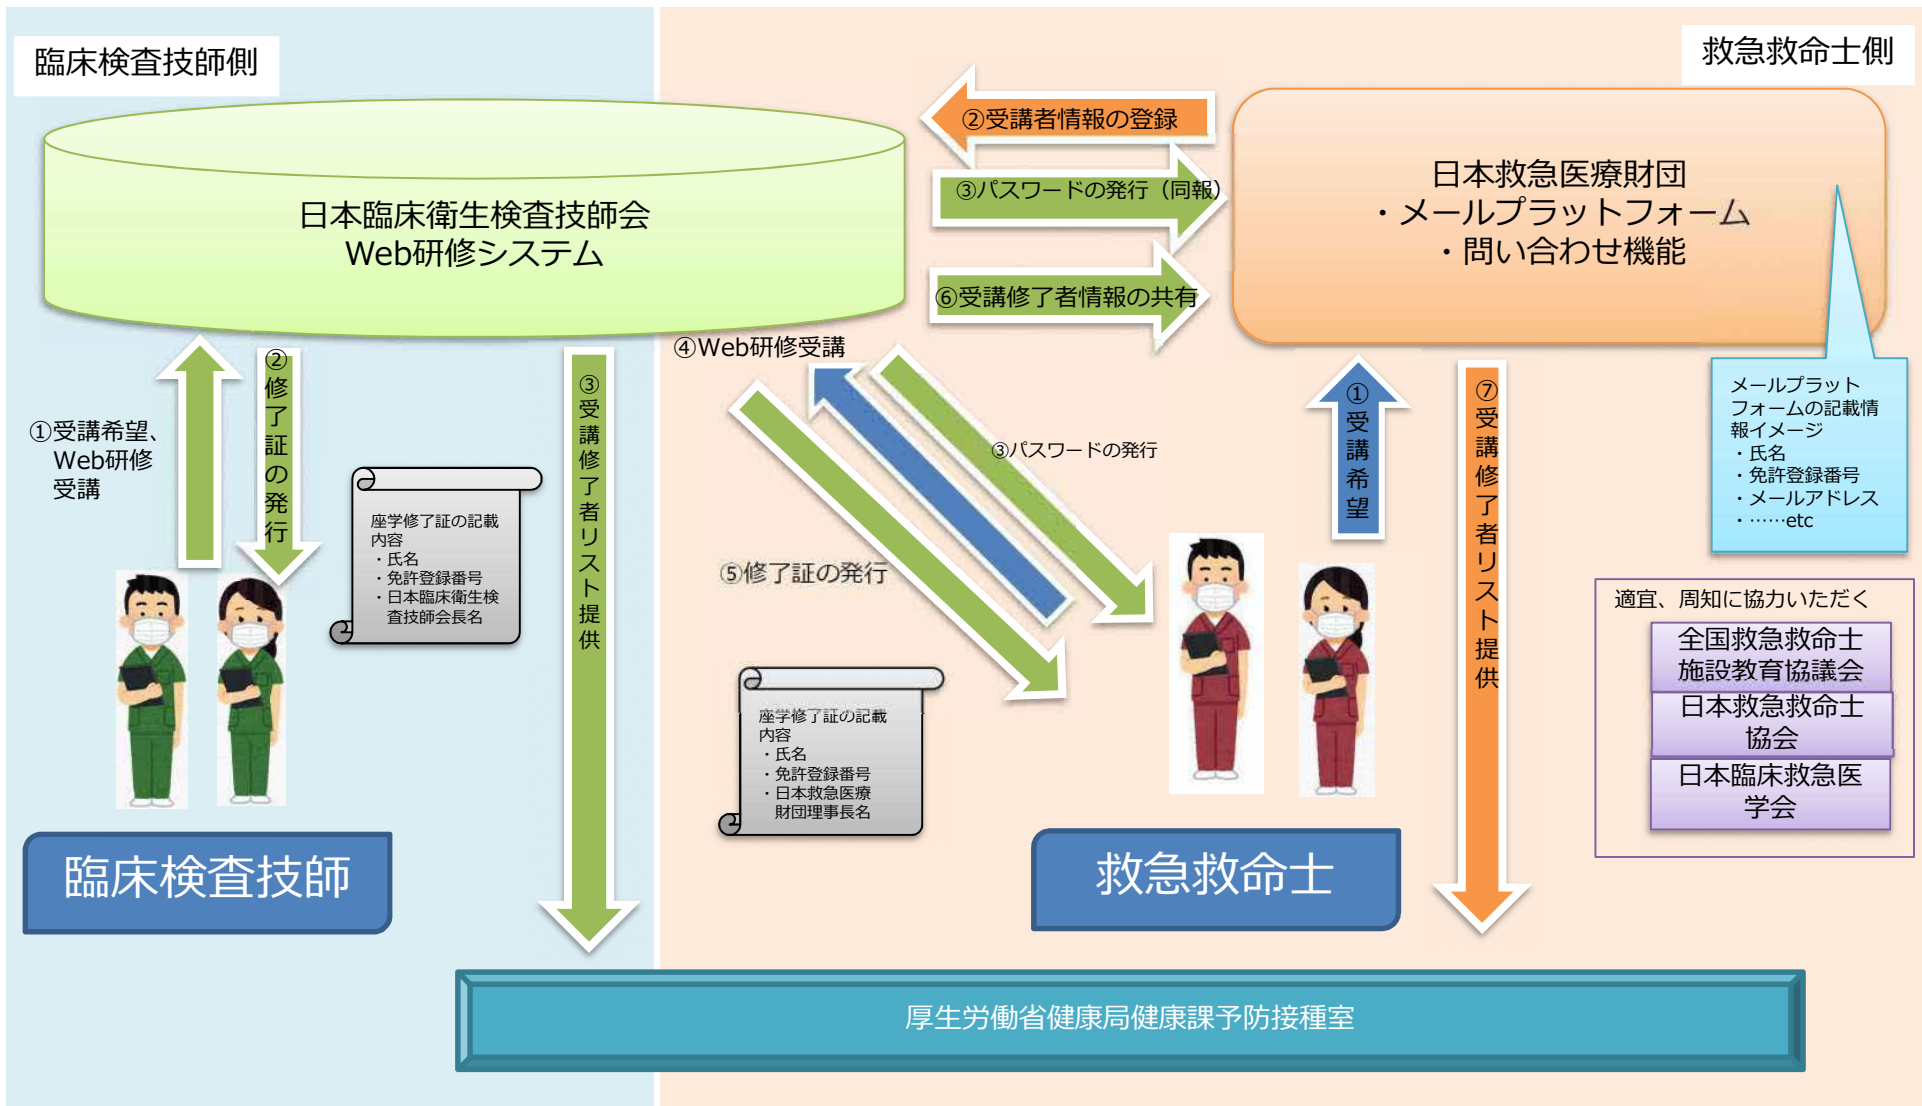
臨床検査技師側

救急救命士側

日本臨床衛生検査技師会
Web研修システム

②受講者情報の登録

③パスワードの発行（同報）

⑥受講修了者情報の共有

日本救急医療財団
・メールプラットフォーム
・問い合わせ機能

メールプラットフォームの記載情報イメージ
・氏名
・免許登録番号
・メールアドレス
・……etc

①受講希望、Web研修受講

②修了証の発行

座学修了証の記載内容
・氏名
・免許登録番号
・日本臨床衛生検査技師会長名

③受講修了者リスト提供

④Web研修受講

③パスワードの発行

⑤修了証の発行

座学修了証の記載内容
・氏名
・免許登録番号
・日本救急医療財団理事長名

①受講希望

⑦受講修了者リスト提供

適宜、周知に協力いただく

全国救急救命士施設教育協議会

日本救急救命士協会

日本臨床救急医学会

臨床検査技師

救急救命士

厚生労働省健康局健康課予防接種室